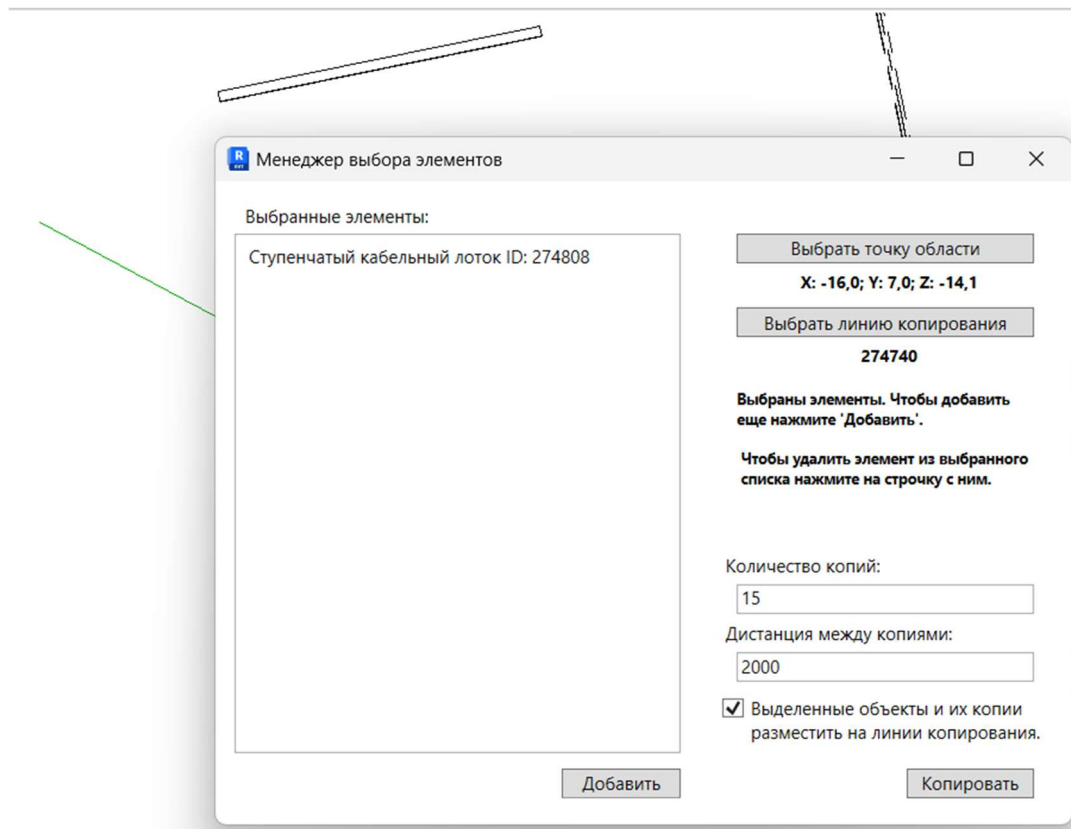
Менеджер выбора элементов

Выбранные элементы:

Ступенчатый кабельный лоток ID: 274808

Выбрать точку области

X: -16,0; Y: 7,0; Z: -14,1

Выбрать линию копирования

274740

Выбраны элементы. Чтобы добавить еще нажмите 'Добавить'.

Чтобы удалить элемент из выбранного списка нажмите на строчку с ним.

Количество копий:

15

Дистанция между копиями:

2000

Выделенные объекты и их копии разместить на линии копирования.

Добавить

Копировать